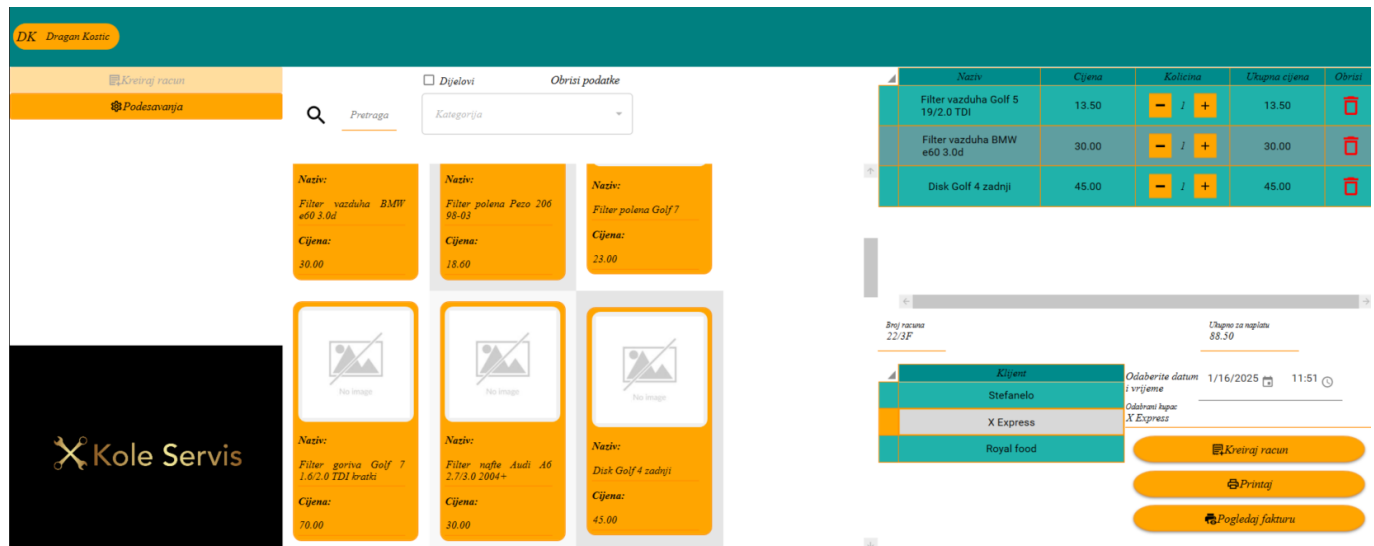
DK Dragan Kostic

Kreiraj racun
Podesavanja

Kole Servis

Dijelovi
Obrisi podatke
Pretraga
Kategorija

Naziv:
Filter vazduha BMW e60 3.0d
Cijena:
30.00

Naziv:
Filter polena Pezo 206 98-03
Cijena:
18.60

Naziv:
Filter polena Golf 7
Cijena:
23.00

No image
Naziv:
Filter goriva Golf 7 1.6/2.0 TDI kratki
Cijena:
70.00

No image
Naziv:
Filter nafte Audi A6 2.7/3.0 2004+
Cijena:
30.00

No image
Naziv:
Disk Golf 4 zadnji
Cijena:
45.00

| Naziv | Cijena | Kolicina | Ukupna cijena | Obrisi |
|---|---|---|---|---|
| Filter vazduha Golf 5 19/2.0 TDI | 13.50 | − 1 + | 13.50 | |
| Filter vazduha BMW e60 3.0d | 30.00 | − 1 + | 30.00 | |
| Disk Golf 4 zadnji | 45.00 | − 1 + | 45.00 | |

Broj racuna
22/3F
Ukupno za naplatu
88.50

| Klijent |
|---|
| Stefanelo |
| X Express |
| Royal food |

Odaberite datum i vrijeme 1/16/2025 11:51
Odabrani kupac
X Express

Kreiraj racun
Printaj
Pogledaj fakturu